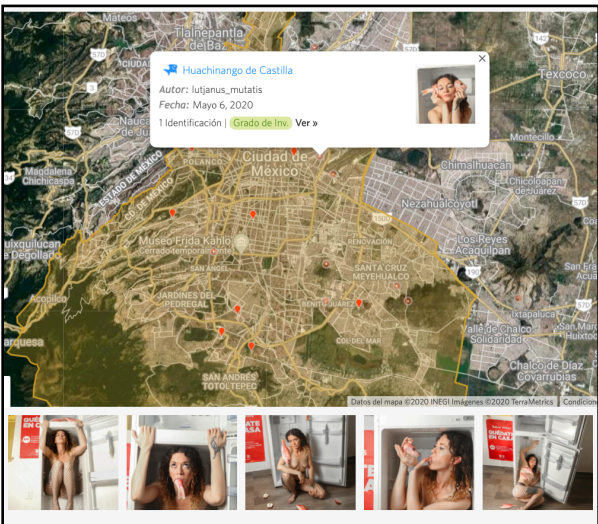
Huachinango de Castilla
Autor: lutjanus_mutatis
Fecha: Mayo 6, 2020
1 Identificación | Grado de Inv. Ver »
×

Mateos
Tlalnepantla de Baz
Texcoco
Naucalpan
Magdalena Chichicaspa
ESTADO DE MÉXICO
Ciudad de México
POLANCO
Chimalhuacán
Chicoloapan de Juárez
Nezahualcóyotl
Huixquilucan de Degollado
Museo Frida Kahlo
Cerrado temporalmente
RENOVACIÓN
Los Reyes Acaquilpan
Acopilco
SAN ÁNGEL
SANTA CRUZ MEYEHUALCO
JARDINES DEL PEDREGAL
Ixtapaluca
Valle de Chalco Solidaridad
COL DEL MAR
SAN ANDRÉS TOTOLTEPEC
Chalco de Díaz Covarrubias
Montecillo
San Francisco
Datos del mapa ©2020 INEGI Imágenes ©2020 TerraMetrics
Condiciones
QUÉDATE EN CASA